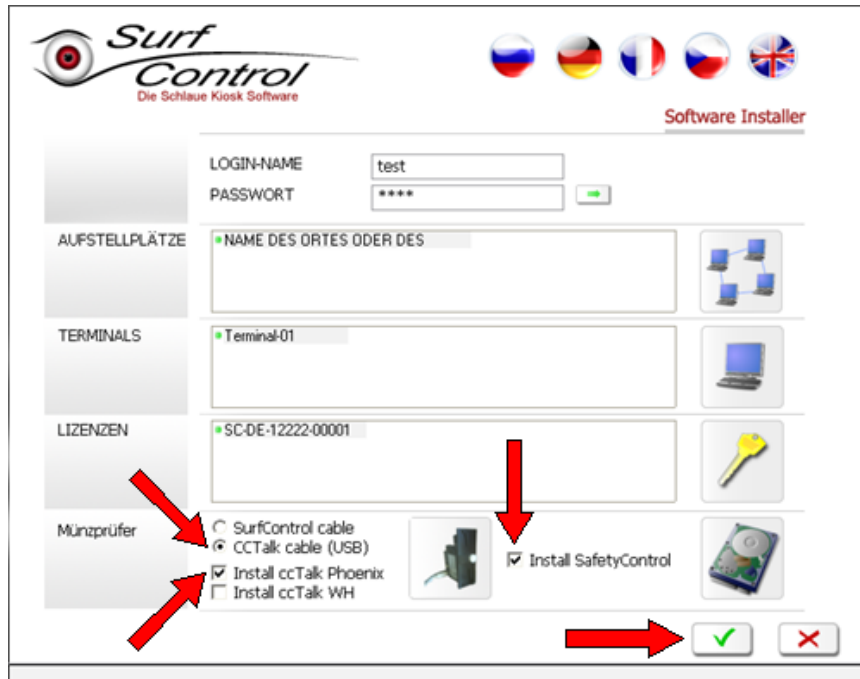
Surf Control
Die Schlaue Kiosk Software

Software Installer

LOGIN-NAME test
PASSWORT ****

AUFSTELLPLÄTZE
NAME DES ORTES ODER DES

TERMINALS
Terminal-01

LIZENZEN
SC-DE-12222-00001

Münzprüfer
SurfControl cable
CCTalk cable (USB)
Install ccTalk Phoenix
Install ccTalk WH
Install SafetyControl